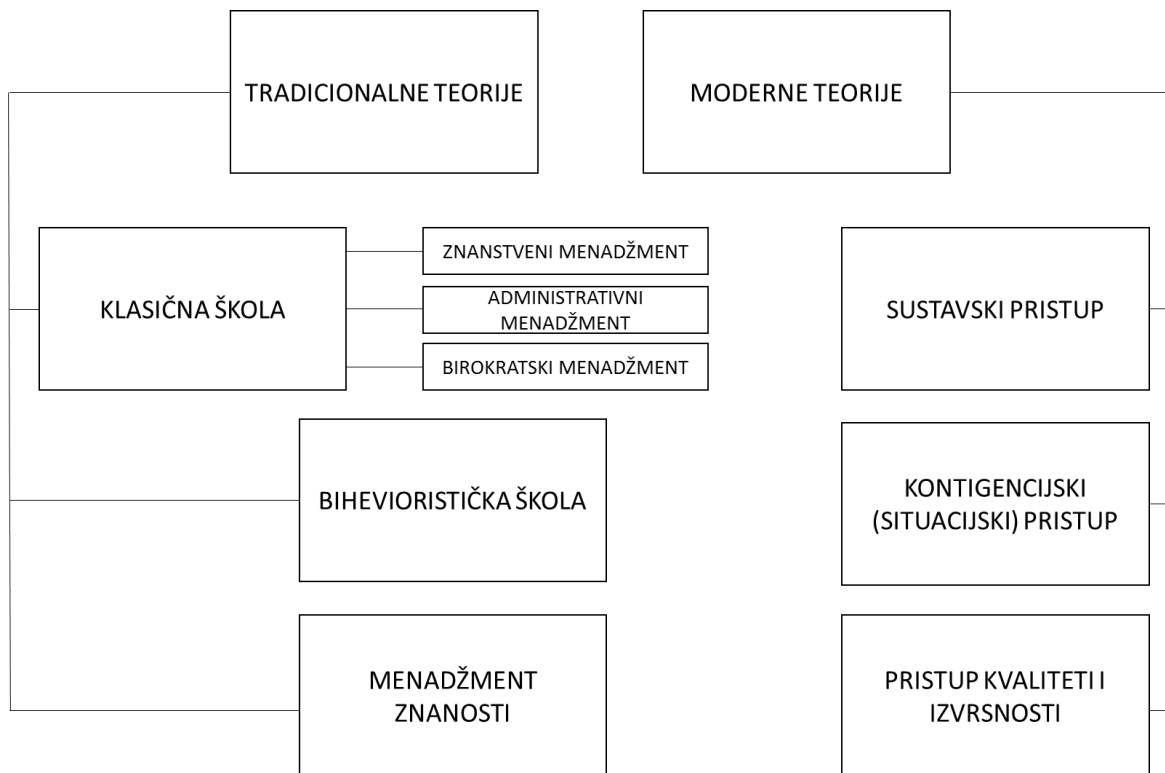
TRADICIONALNE TEORIJE

MODERNE TEORIJE

KLASIČNA ŠKOLA

ZNANSTVENI MENADŽMENT

ADMINISTRATIVNI MENADŽMENT

BIROKRATSKI MENADŽMENT

SUSTAVSKI PRISTUP

BIHEVIORISTIČKA ŠKOLA

KONTIGENCIJSKI (SITUACIJSKI) PRISTUP

MENADŽMENT ZNANOSTI

PRISTUP KVALITETI I IZVRSNOSTI